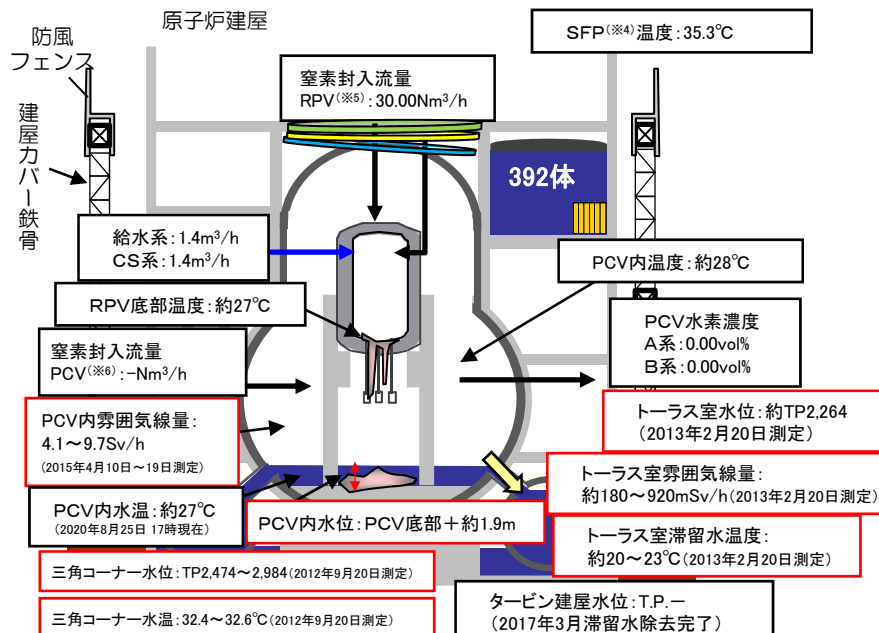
原子炉建屋

防風フェンス

建屋カバー鉄骨

SFP$^{(※4)}$温度：35.3℃

窒素封入流量
RPV$^{(※5)}$：30.00Nm$^3$/h

392体

給水系：1.4m$^3$/h
CS系：1.4m$^3$/h

PCV内温度：約28℃

RPV底部温度：約27℃

PCV水素濃度
A系：0.00vol%
B系：0.00vol%

窒素封入流量
PCV$^{(※6)}$：−Nm$^3$/h

PCV内雰囲気線量：
4.1～9.7Sv/h
(2015年4月10日～19日測定)

トーラス室水位：約TP2,264
(2013年2月20日測定)

トーラス室雰囲気線量：
約180～920mSv/h(2013年2月20日測定)

PCV内水温：約27℃
(2020年8月25日 17時現在)

PCV内水位：PCV底部＋約1.9m

トーラス室滞留水温度：
約20～23℃(2013年2月20日測定)

三角コーナー水位：TP2,474～2,984(2012年9月20日測定)

タービン建屋水位：T.P.－
(2017年3月滞留水除去完了)

三角コーナー水温：32.4～32.6℃(2012年9月20日測定)